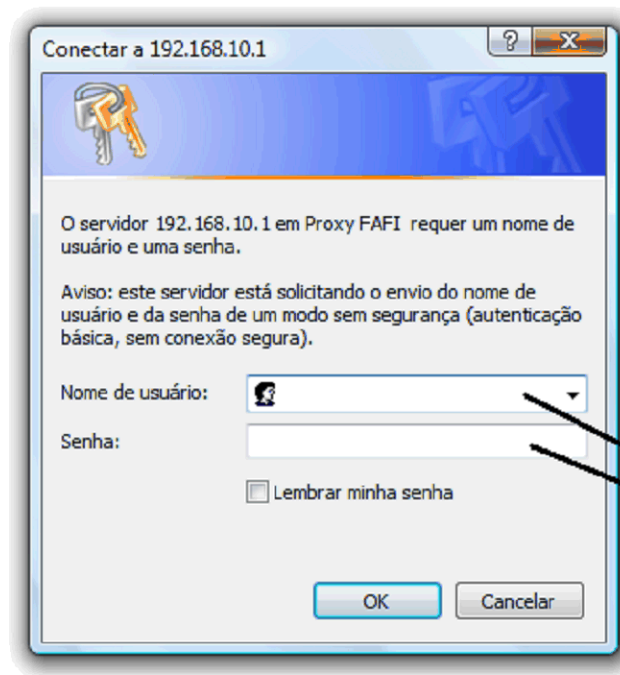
Conectar a 192.168.10.1

?

X

O servidor 192.168.10.1 em Proxy FAFI requer um nome de usuário e uma senha.

Aviso: este servidor está solicitando o envio do nome de usuário e da senha de um modo sem segurança (autenticação básica, sem conexão segura).

Nome de usuário:

Senha:

Lembrar minha senha

OK

Cancelar